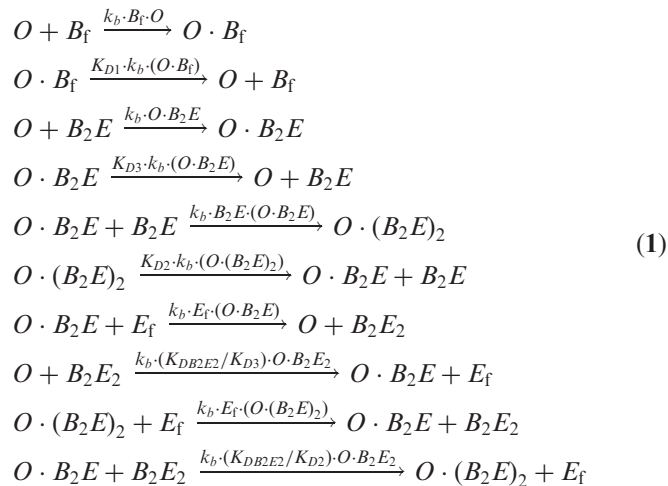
$O + B_f \xrightarrow{k_b \cdot B_f \cdot O} O \cdot B_f$

$O \cdot B_f \xrightarrow{K_{D1} \cdot k_b \cdot (O \cdot B_f)} O + B_f$

$O + B_2E \xrightarrow{k_b \cdot O \cdot B_2E} O \cdot B_2E$

$O \cdot B_2E \xrightarrow{K_{D3} \cdot k_b \cdot (O \cdot B_2E)} O + B_2E$

$O \cdot B_2E + B_2E \xrightarrow{k_b \cdot B_2E \cdot (O \cdot B_2E)} O \cdot (B_2E)_2$

$O \cdot (B_2E)_2 \xrightarrow{K_{D2} \cdot k_b \cdot (O \cdot (B_2E)_2)} O \cdot B_2E + B_2E$ **(1)**

$O \cdot B_2E + E_f \xrightarrow{k_b \cdot E_f \cdot (O \cdot B_2E)} O + B_2E_2$

$O + B_2E_2 \xrightarrow{k_b \cdot (K_{DB2E2}/K_{D3}) \cdot O \cdot B_2E_2} O \cdot B_2E + E_f$

$O \cdot (B_2E)_2 + E_f \xrightarrow{k_b \cdot E_f \cdot (O \cdot (B_2E)_2)} O \cdot B_2E + B_2E_2$

$O \cdot B_2E + B_2E_2 \xrightarrow{k_b \cdot (K_{DB2E2}/K_{D2}) \cdot O \cdot B_2E_2} O \cdot (B_2E)_2 + E_f$